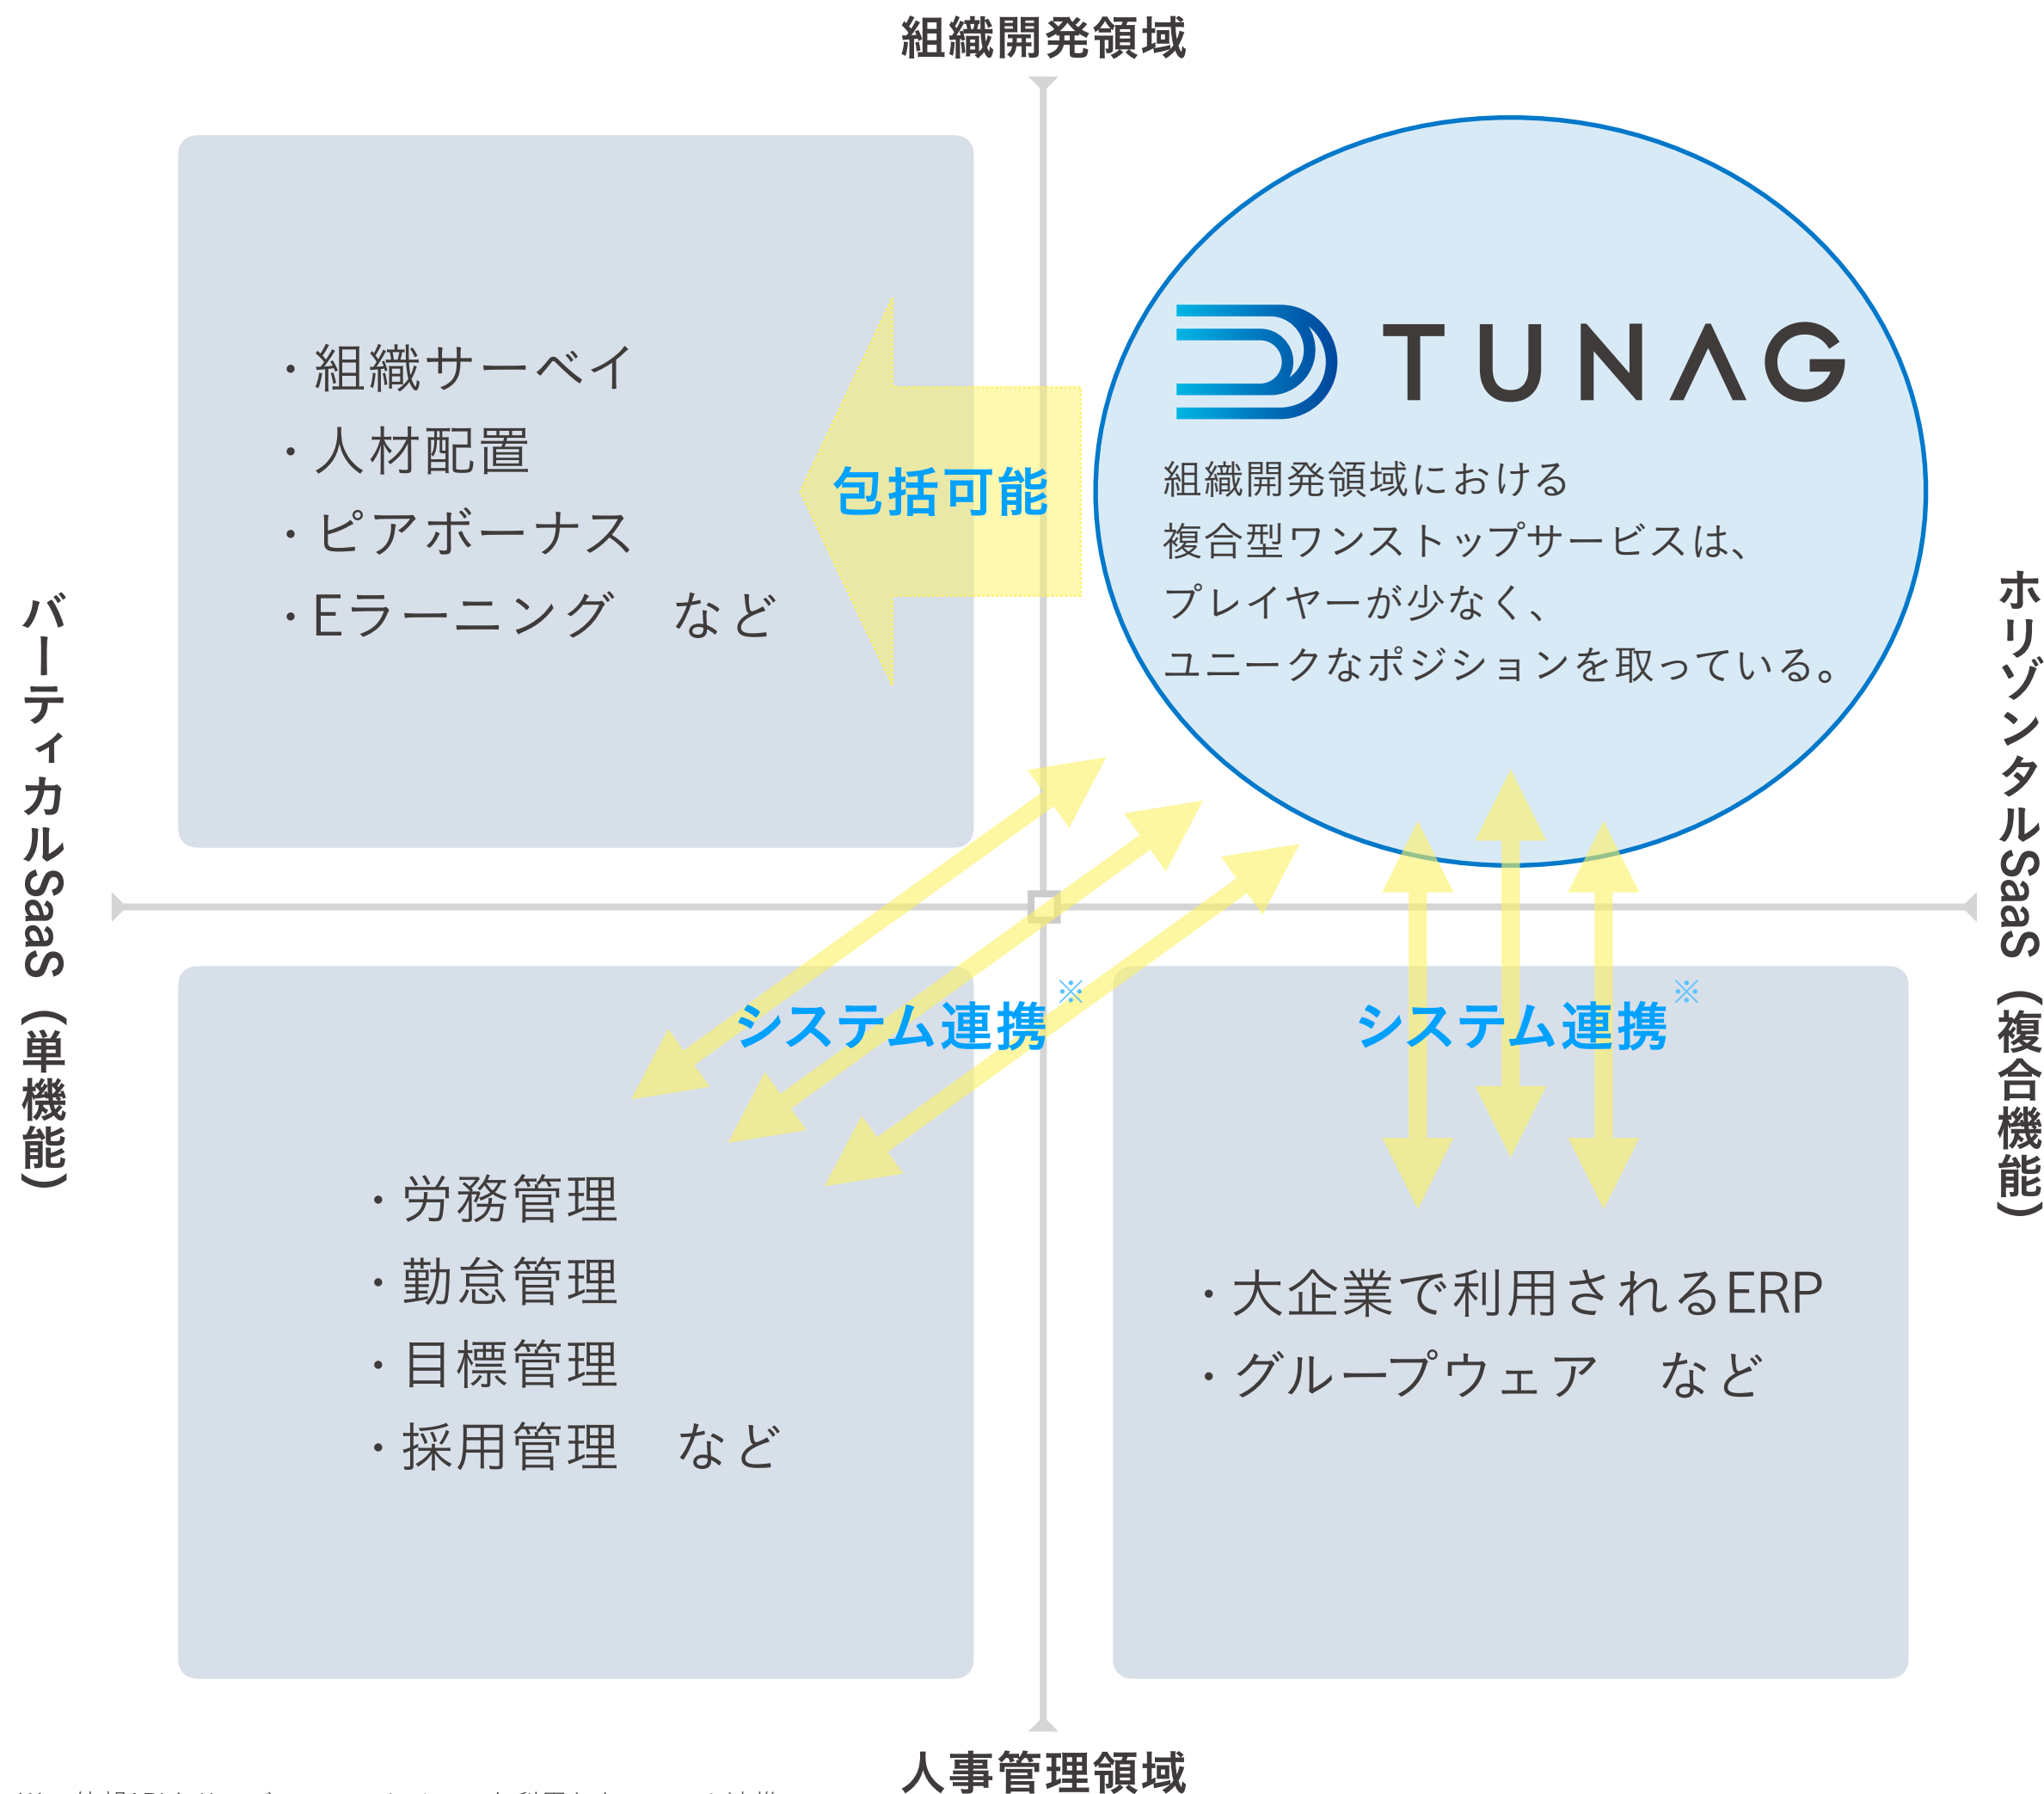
組織開発領域

・組織サーベイ
・人材配置
・ピアボーナス
・Eラーニング　など

包括可能

TUNAG

組織開発領域における
複合型ワンストップサービスは、
プレイヤーが少なく、
ユニークなポジションを取っている。

バーティカルSaaS（単機能）

ホリゾンタルSaaS（複合機能）

システム連携※

システム連携※

・労務管理
・勤怠管理
・目標管理
・採用管理　など

・大企業で利用されるERP
・グループウェア　など

人事管理領域

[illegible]